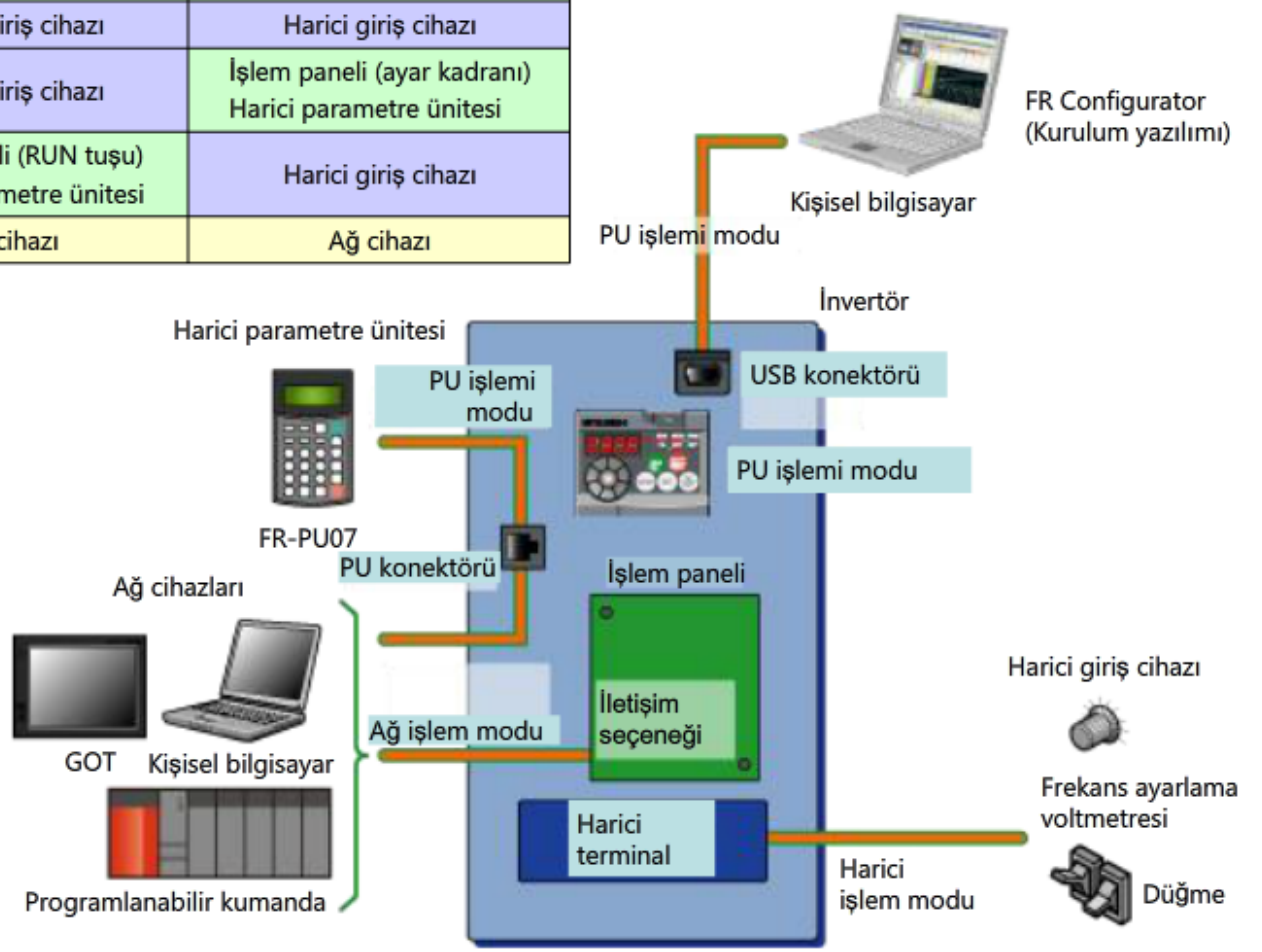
| iriş cihazı | Harici giriş cihazı |
|---|---|
| iriş cihazı | İşlem paneli (ayar kadranı) Harici parametre ünitesi |
| li (RUN tuşu) metre ünitesi | Harici giriş cihazı |
| cihazı | Ağ cihazı |

FR Configurator (Kurulum yazılımı)

Kişisel bilgisayar

PU işlemi modu

İnvertör

Harici parametre ünitesi

PU işlemi modu

USB konektörü

PU işlemi modu

FR-PU07

PU konektörü

İşlem paneli

Ağ cihazları

İletişim seçeneği

Ağ işlem modu

GOT

Kişisel bilgisayar

Harici giriş cihazı

Frekans ayarlama voltmetresi

Harici terminal

Harici işlem modu

Düğme

Programlanabilir kumanda